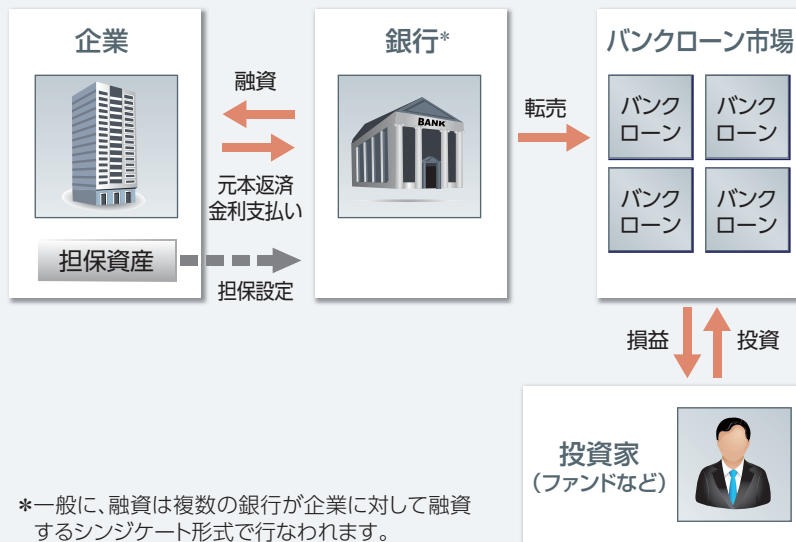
企業

融資

元本返済
金利支払い

担保資産

担保設定

銀行*

BANK

転売

バンクローン市場

バンクローン

バンクローン

バンクローン

バンクローン

損益

投資

投資家
(ファンドなど)

*一般に、融資は複数の銀行が企業に対して融資するシンジケート形式で行なわれます。